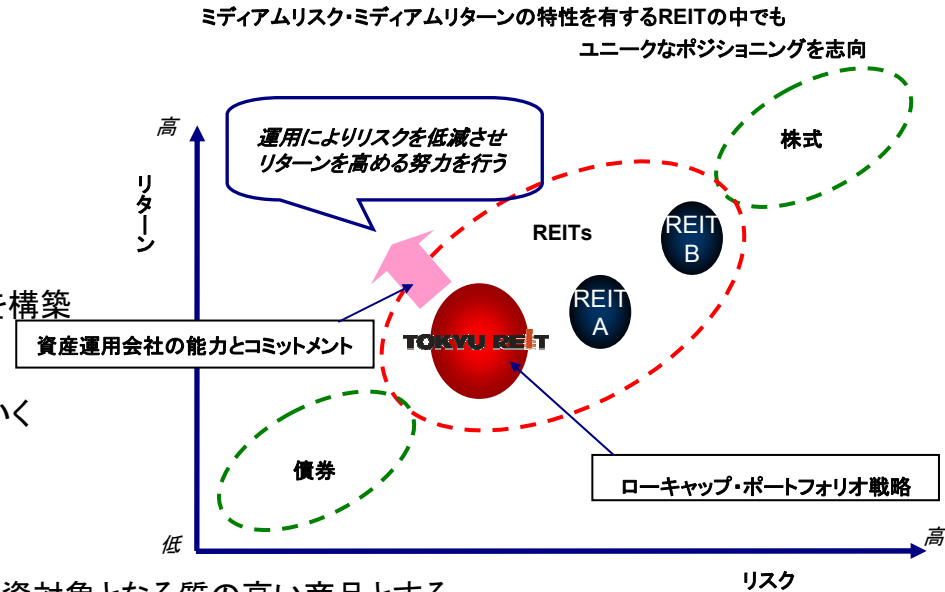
ミディアムリスク・ミディアムリターンの特性を有するREITの中でも
ユニークなポジショニングを志向

高
リターン

運用によりリスクを低減させ
リターンを高める努力を行う

株式

REITs

REIT
B

REIT
A

を構築

資産運用会社の能力とコミットメント

TOKYU REIT

いく

債券

ローキャップ・ポートフォリオ戦略

低

高

リスク

資対象となる質の高い商品とする